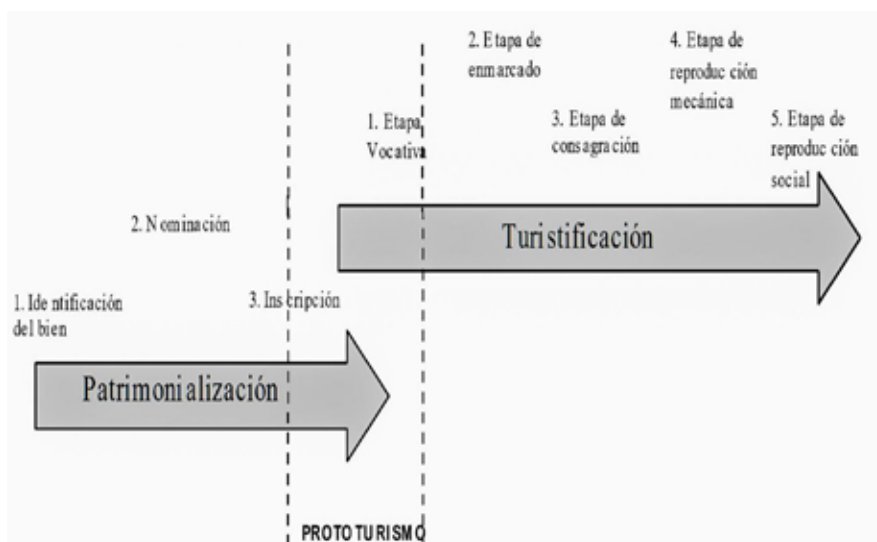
2. Etapa de enmarcado

4. Etapa de reproducción mecánica

1. Etapa Vocativa

3. Etapa de consagración

5. Etapa de reproducción social

2. Nominación

Turistificación

1. Identificación del bien

3. Inscripción

Patrimonialización

PROTOTURISMO